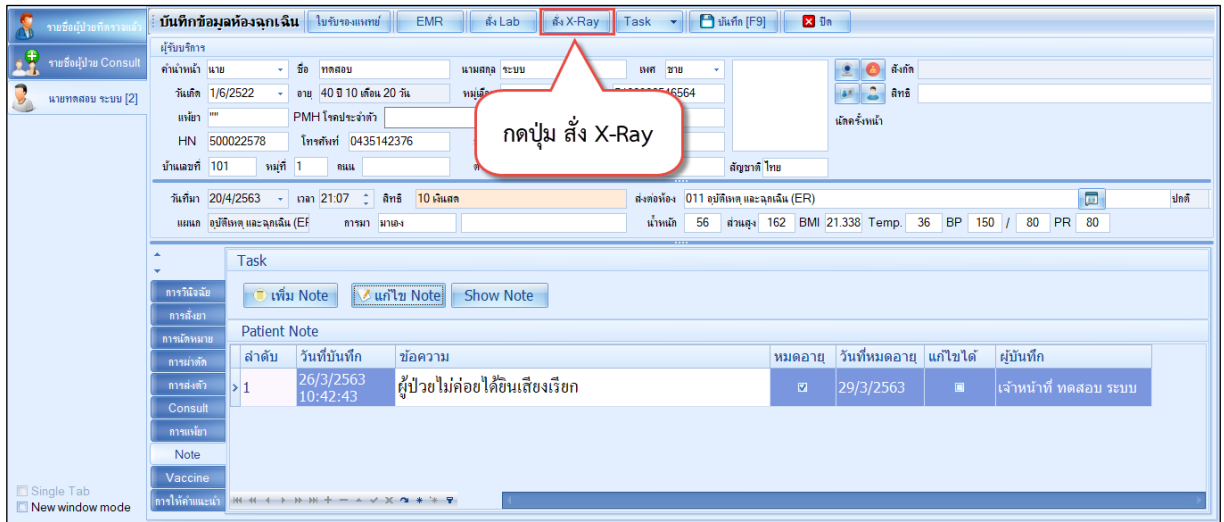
รายชื่อผู้ป่วยที่ตรวจแล้ว
รายชื่อผู้ป่วย Consult
นายทดสอบ ระบบ [2]

บันทึกข้อมูลห้องฉุกเฉิน | ใบรับรองแพทย์ | EMR | สั่ง Lab | สั่ง X-Ray | Task | บันทึก [F9] | ปิด

ผู้รับบริการ
คำนำหน้า นาย | ชื่อ ทดสอบ | นามสกุล ระบบ | เพศ ชาย | สังกัด
วันเกิด 1/6/2522 | อายุ 40 ปี 10 เดือน 20 วัน | หมู่เลือด | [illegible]46564 | สิทธิ
แพ้ยา "" | PMH โรคประจำตัว | นัดครั้งหน้า
HN 500022578 | โทรศัพท์ 0435142376
บ้านเลขที่ 101 | หมู่ที่ 1 | ถนน | สัญชาติ ไทย

กดปุ่ม สั่ง X-Ray

วันที่มา 20/4/2563 | เวลา 21:07 | สิทธิ 10 เงินสด | ส่งต่อห้อง 011 อุบัติเหตุ และฉุกเฉิน (ER) | ปกติ
แผนก อุบัติเหตุ และฉุกเฉิน (ER | การมา มาเอง | น้ำหนัก 56 | ส่วนสูง 162 | BMI 21.338 | Temp. 36 | BP 150 / 80 | PR 80

การวินิจฉัย
การสั่งยา
การนัดหมาย
การผ่าตัด
การส่งตัว
Consult
การแพ้ยา
Note
Vaccine
การให้คำแนะนำ

Task
เพิ่ม Note | แก้ไข Note | Show Note

Patient Note

| ลำดับ | วันที่บันทึก | ข้อความ | หมดอายุ | วันที่หมดอายุ | แก้ไขได้ | ผู้บันทึก |
|---|---|---|---|---|---|---|
| 1 | 26/3/2563 10:42:43 | ผู้ป่วยไม่ค่อยได้ยินเสียงเรียก | ☑ | 29/3/2563 | ■ | เจ้าหน้าที่ ทดสอบ ระบบ |

Single Tab
New window mode